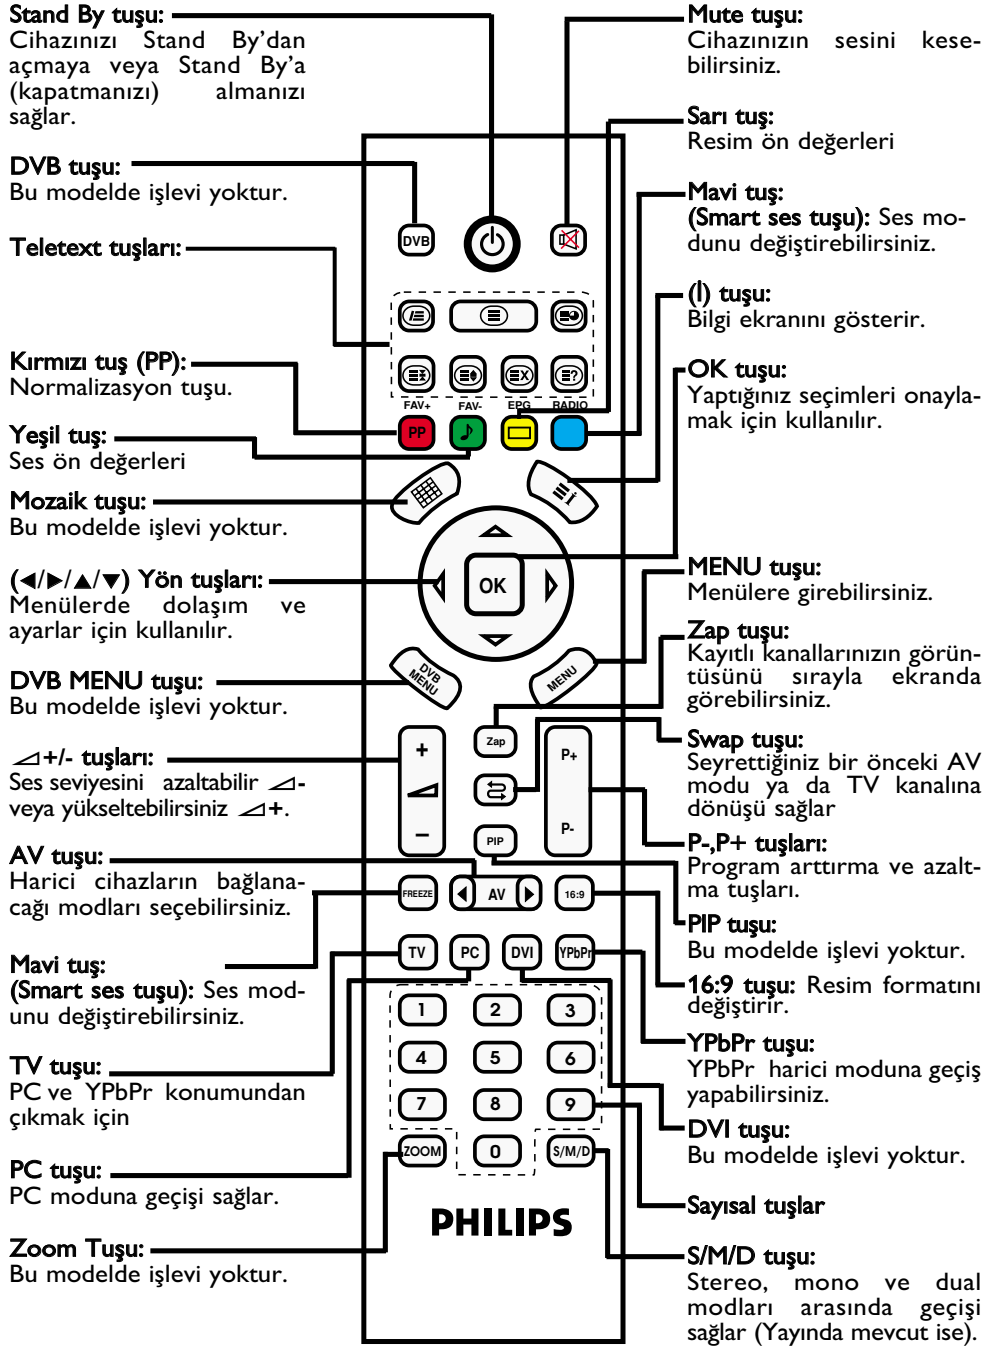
Stand By tuşu:
Cihazınızı Stand By'dan açmaya veya Stand By'a (kapatmanızı) almanızı sağlar.

DVB tuşu:
Bu modelde işlevi yoktur.

Teletext tuşları:

Kırmızı tuş (PP):
Normalizasyon tuşu.

Yeşil tuş:
Ses ön değerleri

Mozaik tuşu:
Bu modelde işlevi yoktur.

(◄/►/▲/▼) Yön tuşları:
Menülerde dolaşım ve ayarlar için kullanılır.

DVB MENU tuşu:
Bu modelde işlevi yoktur.

⊿+/- tuşları:
Ses seviyesini azaltabilir ⊿- veya yükseltebilirsiniz ⊿+.

AV tuşu:
Harici cihazların bağlanacağı modları seçebilirsiniz.

Mavi tuş:
(Smart ses tuşu): Ses modunu değiştirebilirsiniz.

TV tuşu:
PC ve YPbPr konumundan çıkmak için

PC tuşu:
PC moduna geçişi sağlar.

Zoom Tuşu:
Bu modelde işlevi yoktur.

Mute tuşu:
Cihazınızın sesini kesebilirsiniz.

Sarı tuş:
Resim ön değerleri

Mavi tuş:
(Smart ses tuşu): Ses modunu değiştirebilirsiniz.

(i) tuşu:
Bilgi ekranını gösterir.

OK tuşu:
Yaptığınız seçimleri onaylamak için kullanılır.

MENU tuşu:
Menülere girebilirsiniz.

Zap tuşu:
Kayıtlı kanallarınızın görüntüsünü sırayla ekranda görebilirsiniz.

Swap tuşu:
Seyrettiğiniz bir önceki AV modu ya da TV kanalına dönüşü sağlar

P-,P+ tuşları:
Program arttırma ve azaltma tuşları.

PIP tuşu:
Bu modelde işlevi yoktur.

16:9 tuşu: Resim formatını değiştirir.

YPbPr tuşu:
YPbPr harici moduna geçiş yapabilirsiniz.

DVI tuşu:
Bu modelde işlevi yoktur.

Sayısal tuşlar

S/M/D tuşu:
Stereo, mono ve dual modları arasında geçişi sağlar (Yayında mevcut ise).

DVB
FAV+ FAV- EPG RADIO
PP
OK
DVB MENU
MENU
Zap
P+
P-
PIP
FREEZE
AV
16:9
TV PC DVI YPbPr
1 2 3
4 5 6
7 8 9
ZOOM 0 S/M/D
PHILIPS